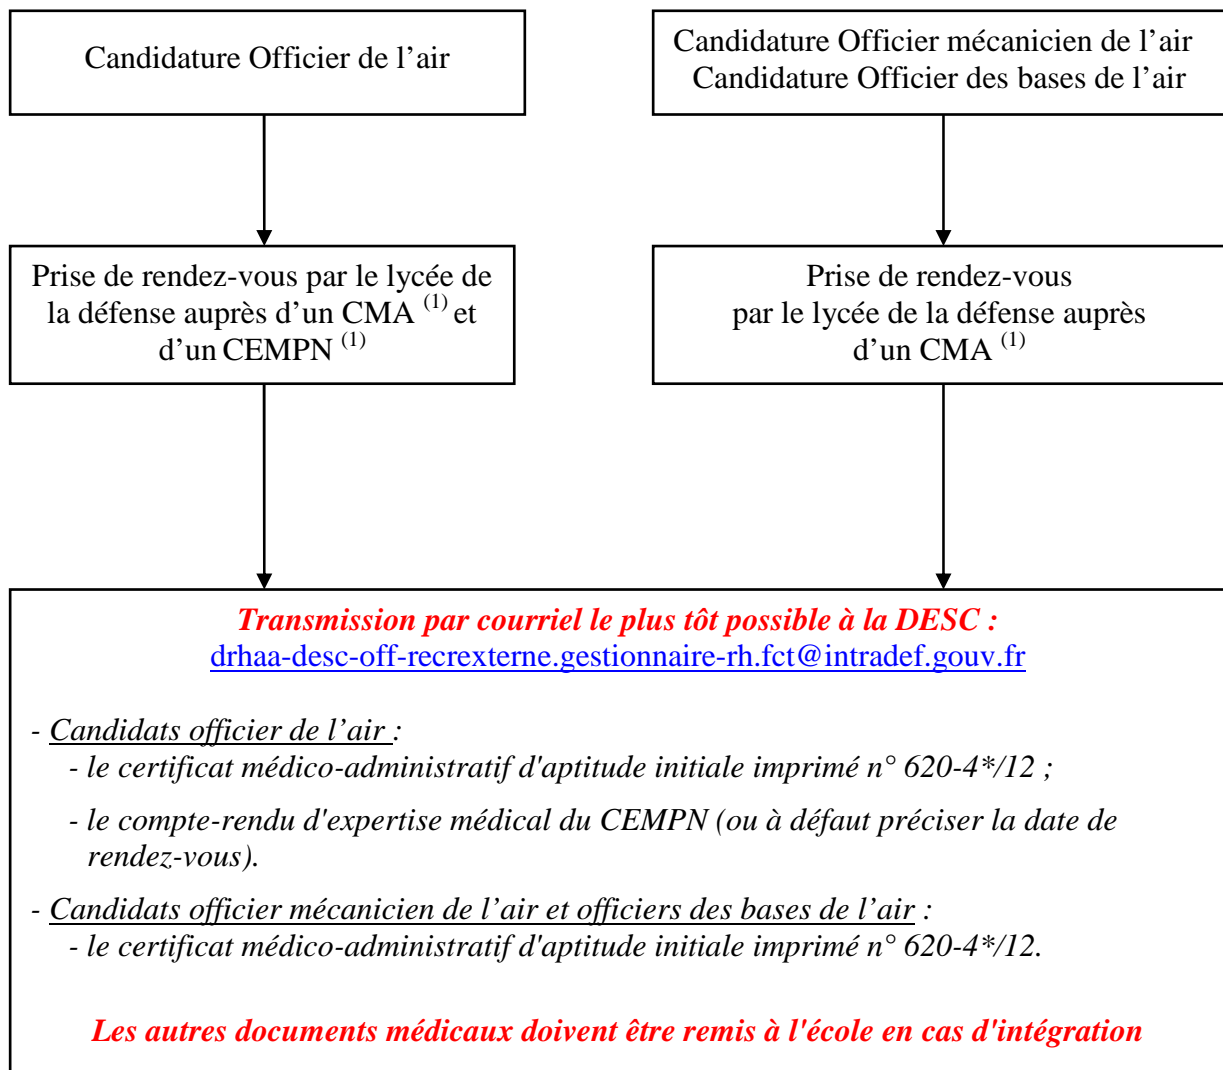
Candidature Officier de l’air

Candidature Officier mécanicien de l’air
Candidature Officier des bases de l’air

Prise de rendez-vous par le lycée de la défense auprès d’un CMA $^{(1)}$ et d’un CEMPN $^{(1)}$

Prise de rendez-vous par le lycée de la défense auprès d’un CMA $^{(1)}$

Transmission par courriel le plus tôt possible à la DESC :
drhaa-desc-off-recrexterne.gestionnaire-rh.fct@intradef.gouv.fr

- Candidats officier de l’air :
- le certificat médico-administratif d'aptitude initiale imprimé n° 620-4*/12 ;
- le compte-rendu d'expertise médical du CEMPN (ou à défaut préciser la date de rendez-vous).

- Candidats officier mécanicien de l’air et officiers des bases de l’air :
- le certificat médico-administratif d'aptitude initiale imprimé n° 620-4*/12.

Les autres documents médicaux doivent être remis à l'école en cas d'intégration